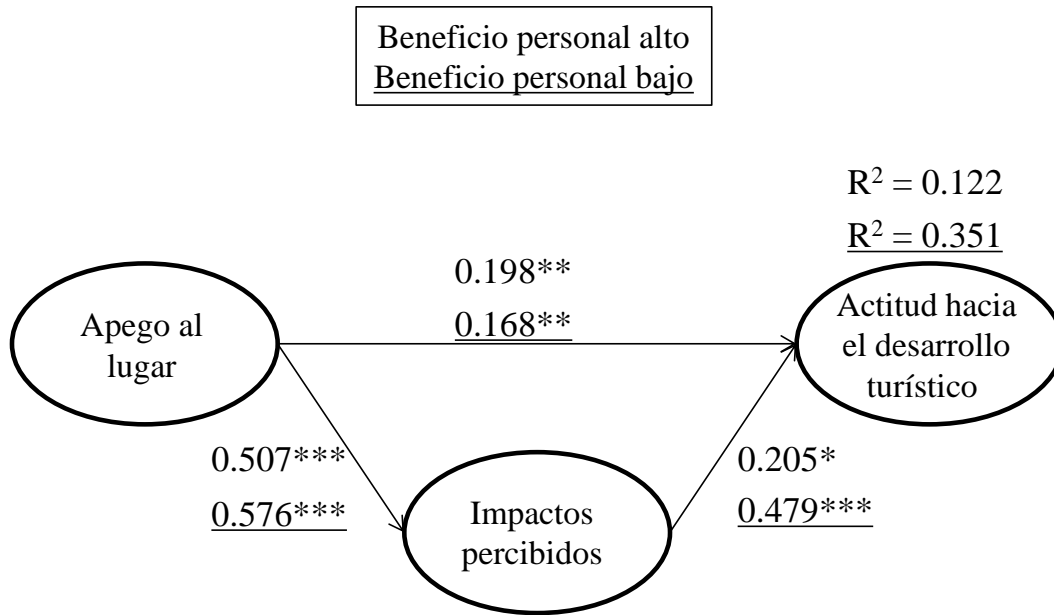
Beneficio personal alto
Beneficio personal bajo

$R^2 = 0.122$
$R^2 = 0.351$

0.198**
0.168**

Apego al lugar

Actitud hacia el desarrollo turístico

0.507***
0.576***

0.205*
0.479***

Impactos percibidos